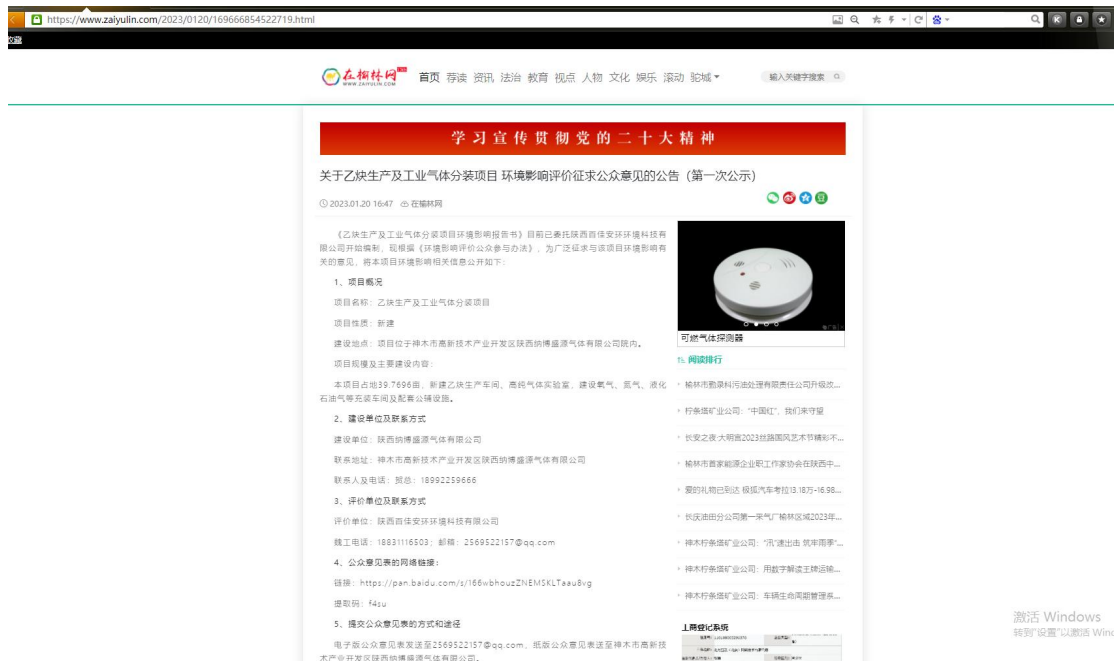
https://www.zaiyulin.com/2023/0120/169666854522719.html

收藏

在榆林网 WWW.ZAIYULIN.COM

首页 荐读 资讯 法治 教育 视点 人物 文化 娱乐 滚动 驼城

输入关键字搜索

学习宣传贯彻党的二十大精神

关于乙炔生产及工业气体分装项目 环境影响评价征求公众意见的公告（第一次公示）

2023.01.20 16:47 在榆林网

《乙炔生产及工业气体分装项目环境影响报告书》目前已委托陕西首佳安环环境科技有限公司开始编制，现根据《环境影响评价公众参与办法》，为广泛征求与该项目环境影响有关的意见，将本项目环境影响相关信息公开如下：

1、项目概况

项目名称：乙炔生产及工业气体分装项目

项目性质：新建

建设地点：项目位于神木市高新技术产业开发区陕西纳博盛源气体有限公司院内。

项目规模及主要建设内容：

本项目占地39.7696亩，新建乙炔生产车间、高纯气体实验室，建设氧气、氮气、液化石油气等充装车间及配套公辅设施。

2、建设单位及联系方式

建设单位：陕西纳博盛源气体有限公司

联系地址：神木市高新技术产业开发区陕西纳博盛源气体有限公司

联系人及电话：贺总：18992259666

3、评价单位及联系方式

评价单位：陕西首佳安环环境科技有限公司

魏工电话：18831116503；邮箱：2569522157@qq.com

4、公众意见表的网络链接：

链接：https://pan.baidu.com/s/166wbhouzZNEMSKLTaau8vg

提取码：f4su

5、提交公众意见表的方式和途径

电子版公众意见表发送至2569522157@qq.com，纸版公众意见表送至神木市高新技术产业开发区陕西纳博盛源气体有限公司。

可燃气体探测器

阅读排行

榆林市勤录科污油处理有限责任公司升级改...

柠条塔矿业公司："中国红"，我们来守望

长安之夜·大明宫2023丝路国风艺术节精彩不...

榆林市首家能源企业职工作家协会在陕西中...

爱的礼物已到达 极狐汽车考拉13.18万-16.98...

长庆油田分公司第一采气厂榆林区域2023年...

神木柠条塔矿业公司："汛"速出击 筑牢雨季"...

神木柠条塔矿业公司：用数字解读王牌运输...

神木柠条塔矿业公司：车辆生命周期管理系...

上商登记系统

激活 Windows
转到"设置"以激活 Wind